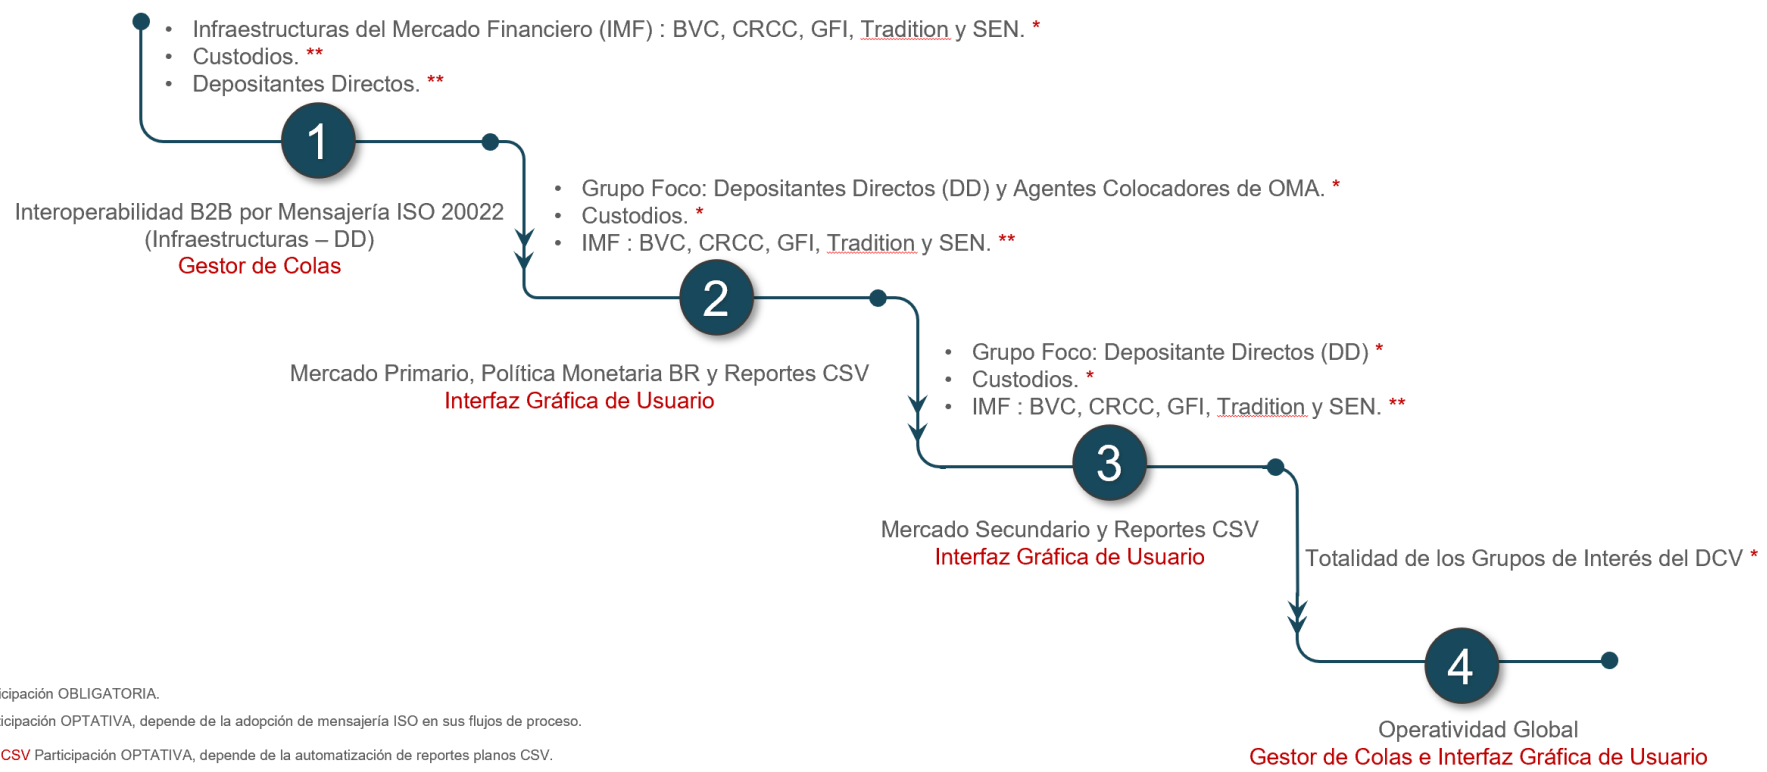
• Infraestructuras del Mercado Financiero (IMF) : BVC, CRCC, GFI, Tradition y SEN. *
• Custodios. **
• Depositantes Directos. **

1

Interoperabilidad B2B por Mensajería ISO 20022 (Infraestructuras – DD)
Gestor de Colas

• Grupo Foco: Depositantes Directos (DD) y Agentes Colocadores de OMA. *
• Custodios. *
• IMF : BVC, CRCC, GFI, Tradition y SEN. **

2

Mercado Primario, Política Monetaria BR y Reportes CSV
Interfaz Gráfica de Usuario

• Grupo Foco: Depositante Directos (DD) *
• Custodios. *
• IMF : BVC, CRCC, GFI, Tradition y SEN. **

3

Mercado Secundario y Reportes CSV
Interfaz Gráfica de Usuario

Totalidad de los Grupos de Interés del DCV *

4

Operatividad Global
Gestor de Colas e Interfaz Gráfica de Usuario

icipación OBLIGATORIA.
icipación OPTATIVA, depende de la adopción de mensajería ISO en sus flujos de proceso.
CSV Participación OPTATIVA, depende de la automatización de reportes planos CSV.